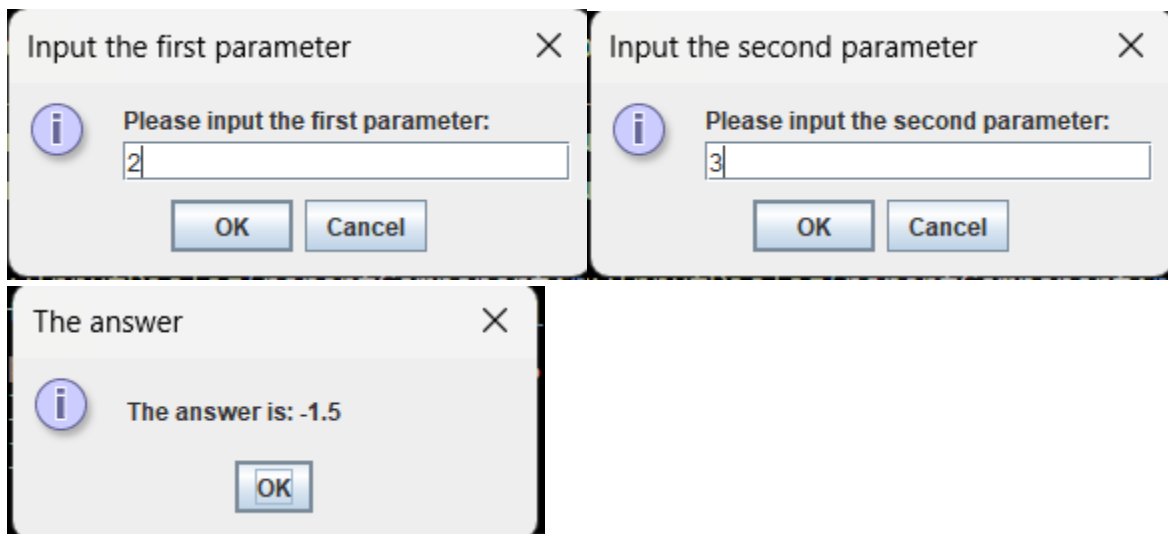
Input the first parameter ×

i

Please input the first parameter:

2

OK Cancel

Input the second parameter ×

i

Please input the second parameter:

3

OK Cancel

The answer ×

i

The answer is: -1.5

OK